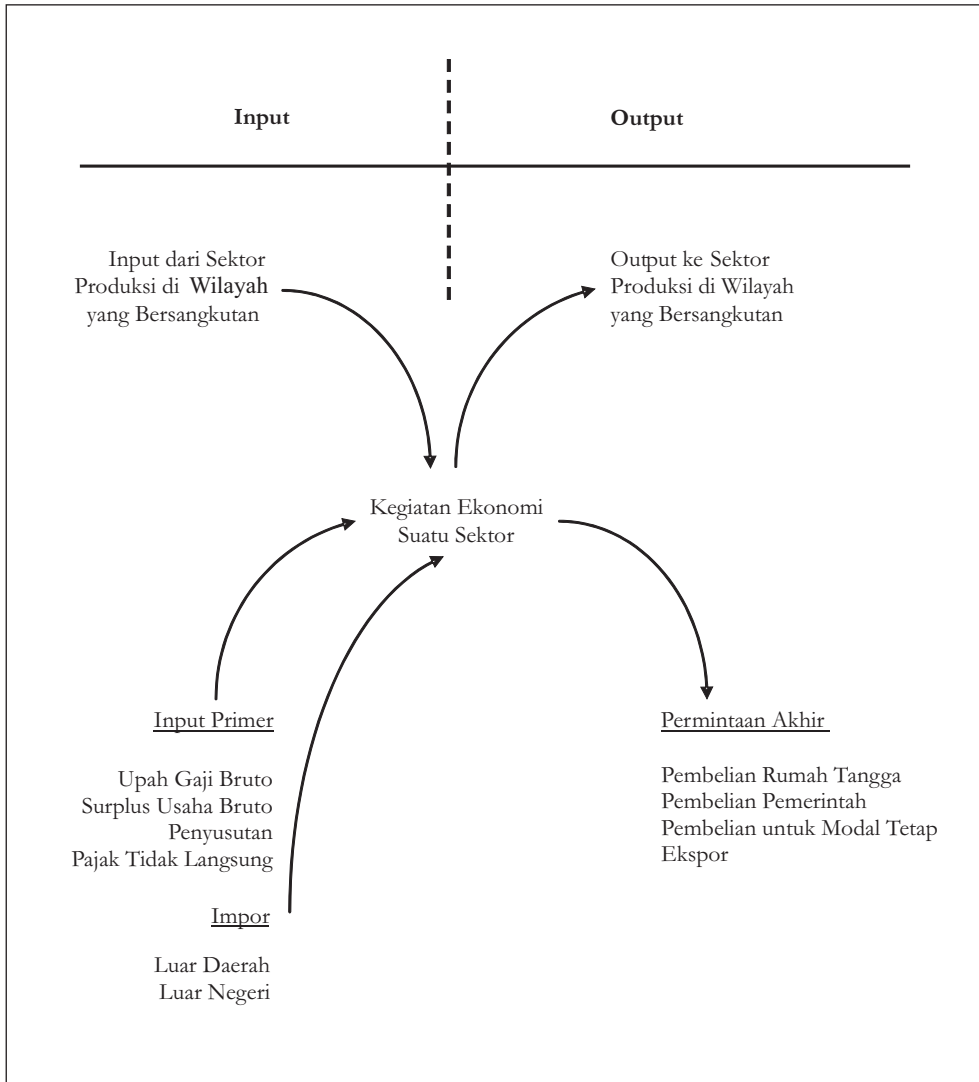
Input

Output

Input dari Sektor Produksi di Wilayah yang Bersangkutan

Output ke Sektor Produksi di Wilayah yang Bersangkutan

Kegiatan Ekonomi Suatu Sektor

Input Primer

Upah Gaji Bruto
Surplus Usaha Bruto
Penyusutan
Pajak Tidak Langsung

Impor

Luar Daerah
Luar Negeri

Permintaan Akhir

Pembelian Rumah Tangga
Pembelian Pemerintah
Pembelian untuk Modal Tetap
Ekspor